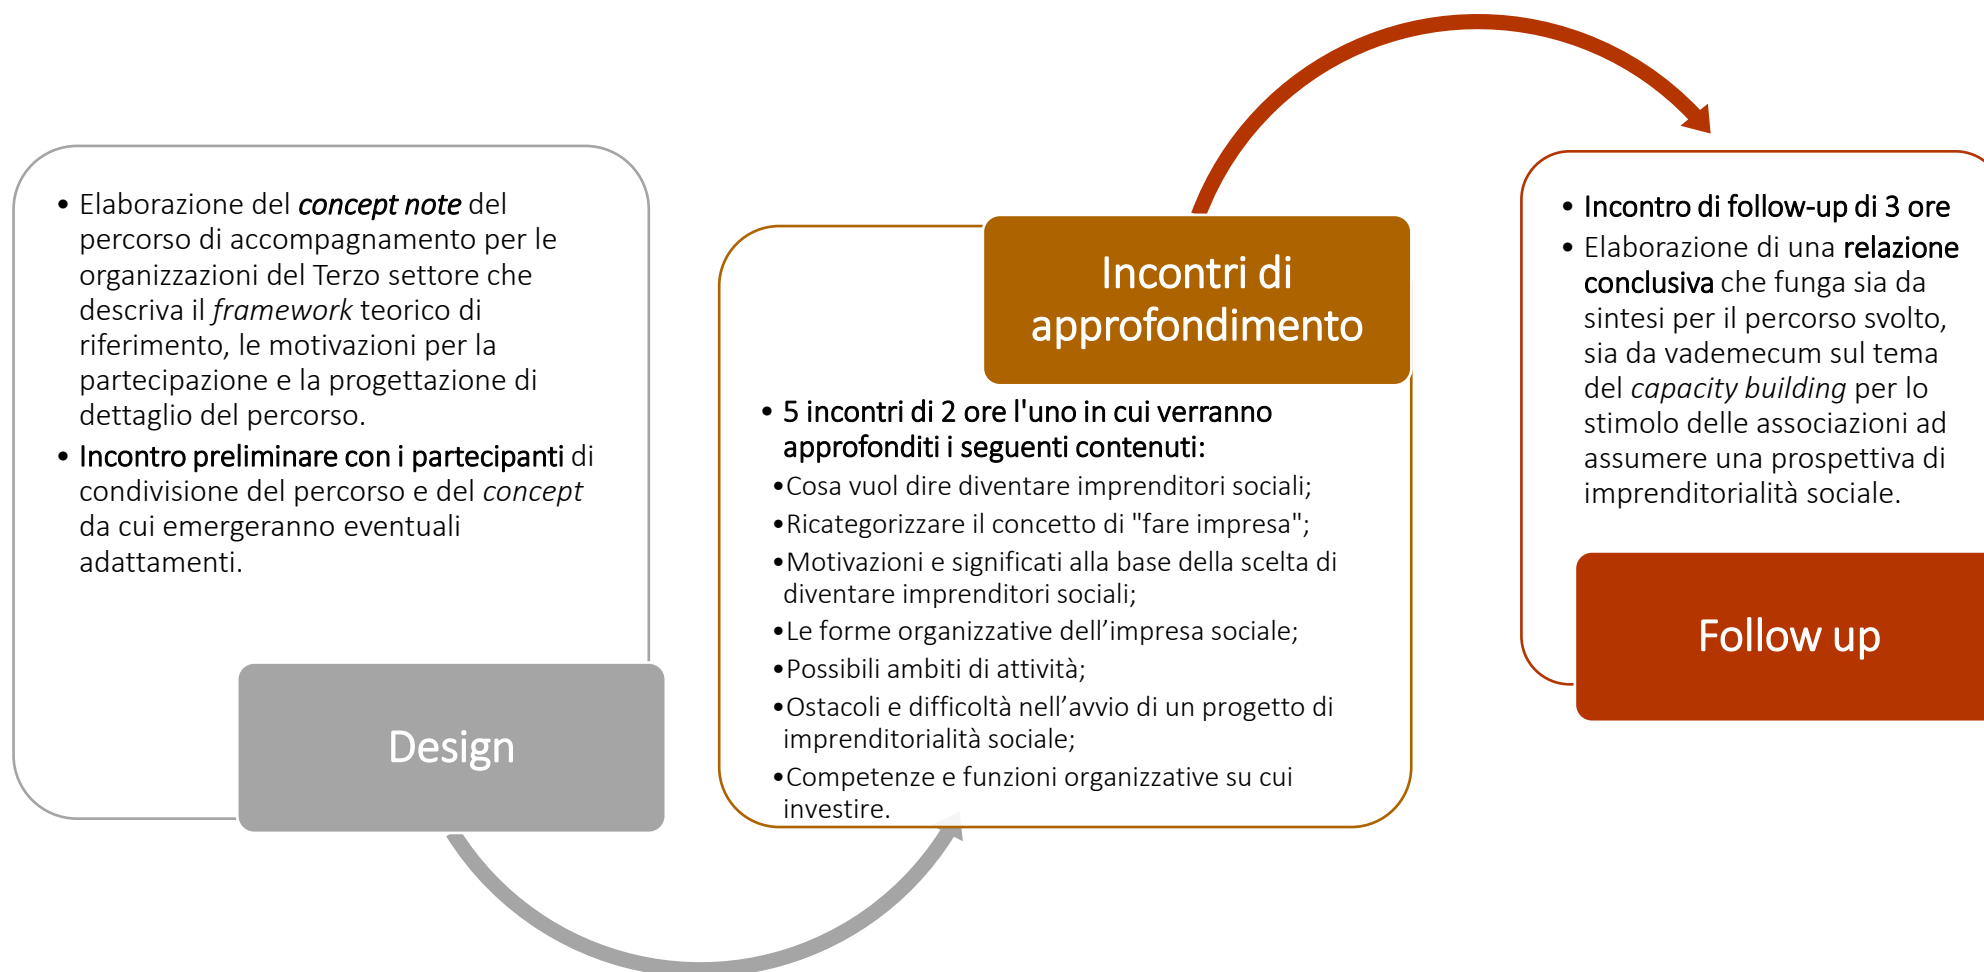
• Elaborazione del *concept note* del percorso di accompagnamento per le organizzazioni del Terzo settore che descriva il *framework* teorico di riferimento, le motivazioni per la partecipazione e la progettazione di dettaglio del percorso.
• Incontro preliminare con i partecipanti di condivisione del percorso e del *concept* da cui emergeranno eventuali adattamenti.

Design

Incontri di approfondimento

• 5 incontri di 2 ore l'uno in cui verranno approfonditi i seguenti contenuti:
•Cosa vuol dire diventare imprenditori sociali;
•Ricategorizzare il concetto di "fare impresa";
•Motivazioni e significati alla base della scelta di diventare imprenditori sociali;
•Le forme organizzative dell'impresa sociale;
•Possibili ambiti di attività;
•Ostacoli e difficoltà nell'avvio di un progetto di imprenditorialità sociale;
•Competenze e funzioni organizzative su cui investire.

• Incontro di follow-up di 3 ore
• Elaborazione di una relazione conclusiva che funga sia da sintesi per il percorso svolto, sia da vademecum sul tema del *capacity building* per lo stimolo delle associazioni ad assumere una prospettiva di imprenditorialità sociale.

Follow up